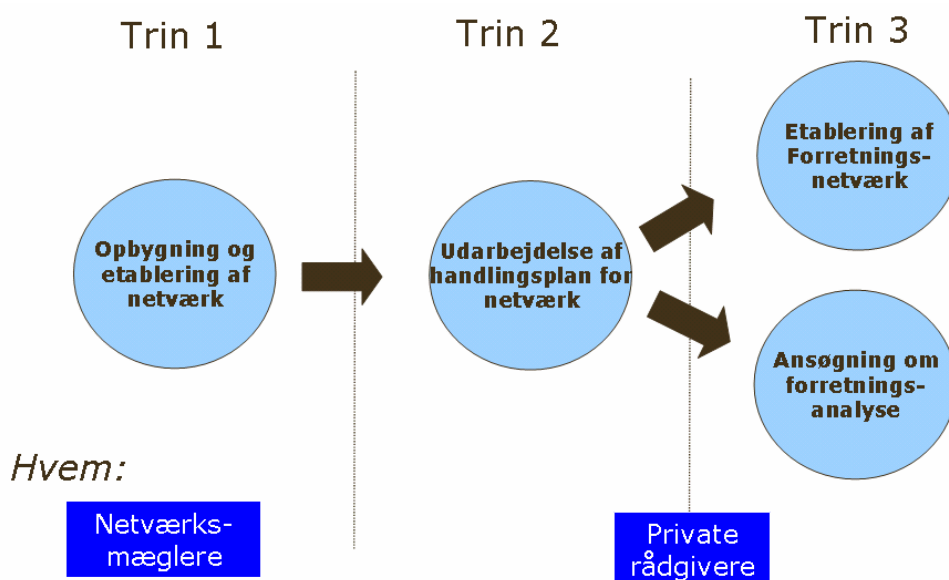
Trin 1

Trin 2

Trin 3

Opbygning og etablering af netværk

Udarbejdelse af handlingsplan for netværk

Etablering af Forretnings-netværk

Ansøgning om forretnings-analyse

Hvem:

Netværks-mæglere

Private rådgivere